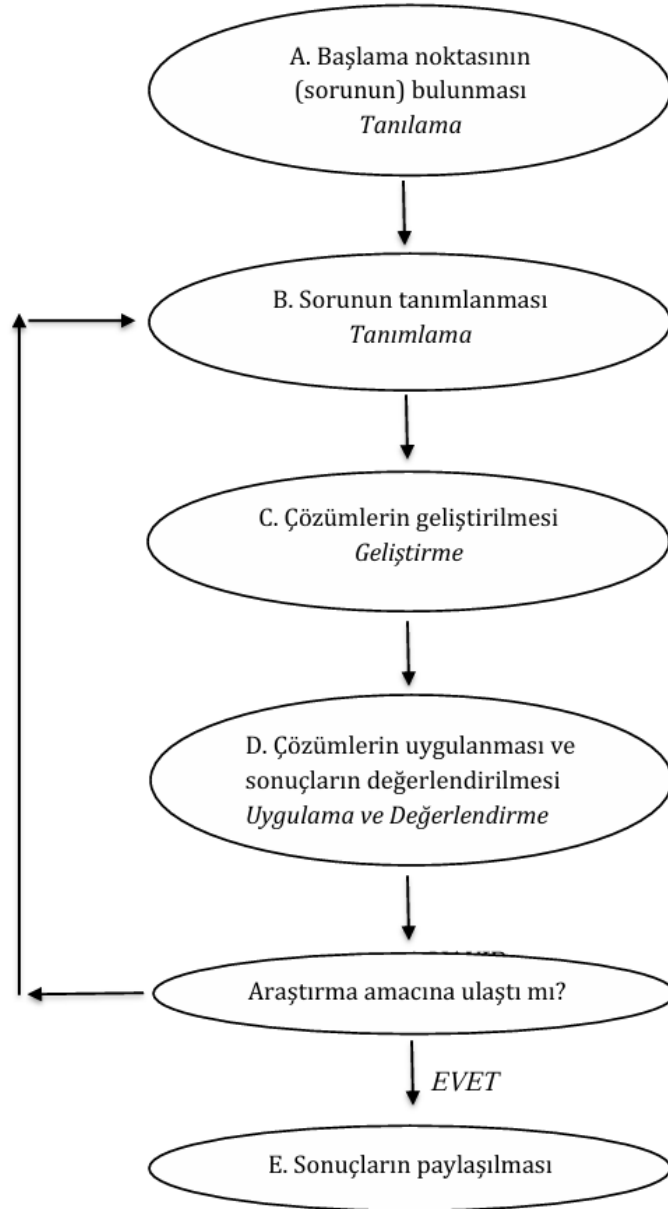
A. Başlama noktasının (sorunun) bulunması
*Tanılama*

B. Sorunun tanımlanması
*Tanımlama*

C. Çözümlerin geliştirilmesi
*Geliştirme*

D. Çözümlerin uygulanması ve sonuçların değerlendirilmesi
*Uygulama ve Değerlendirme*

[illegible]

Araştırma amacına ulaştı mı?

EVET

E. Sonuçların paylaşılması